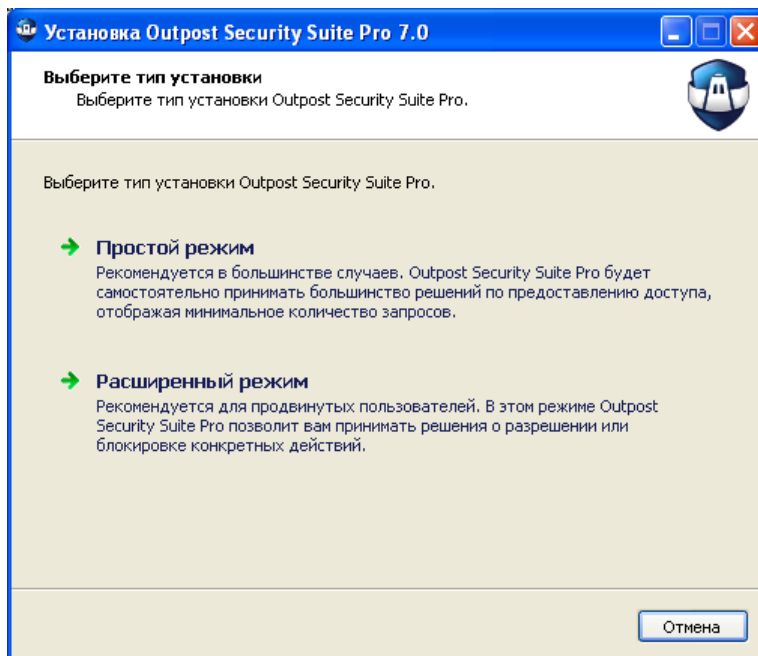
Установка Outpost Security Suite Pro 7.0

Выберите тип установки
Выберите тип установки Outpost Security Suite Pro.

Выберите тип установки Outpost Security Suite Pro.

Простой режим
Рекомендуется в большинстве случаев. Outpost Security Suite Pro будет самостоятельно принимать большинство решений по предоставлению доступа, отображая минимальное количество запросов.

Расширенный режим
Рекомендуется для продвинутых пользователей. В этом режиме Outpost Security Suite Pro позволит вам принимать решения о разрешении или блокировке конкретных действий.

Отмена